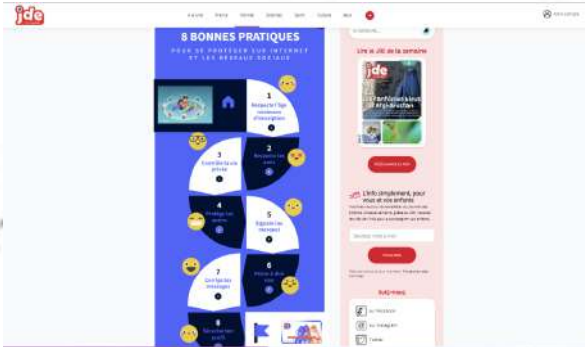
jde

8 BONNES PRATIQUES

POUR SE PROTÉGER SUR INTERNET ET LES RÉSEAUX SOCIAUX

1
Respecte l'âge minimum d'inscription

2
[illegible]

3
Contrôle ta vie privée

4
Protège tes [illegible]

5
Signale les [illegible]

6
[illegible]

7
Vérifie les messages

8
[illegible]

Lire le JDE de la semaine

jde

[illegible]

L'info simplement, pour vous et vos enfants

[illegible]

Suivez-nous

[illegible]

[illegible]

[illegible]